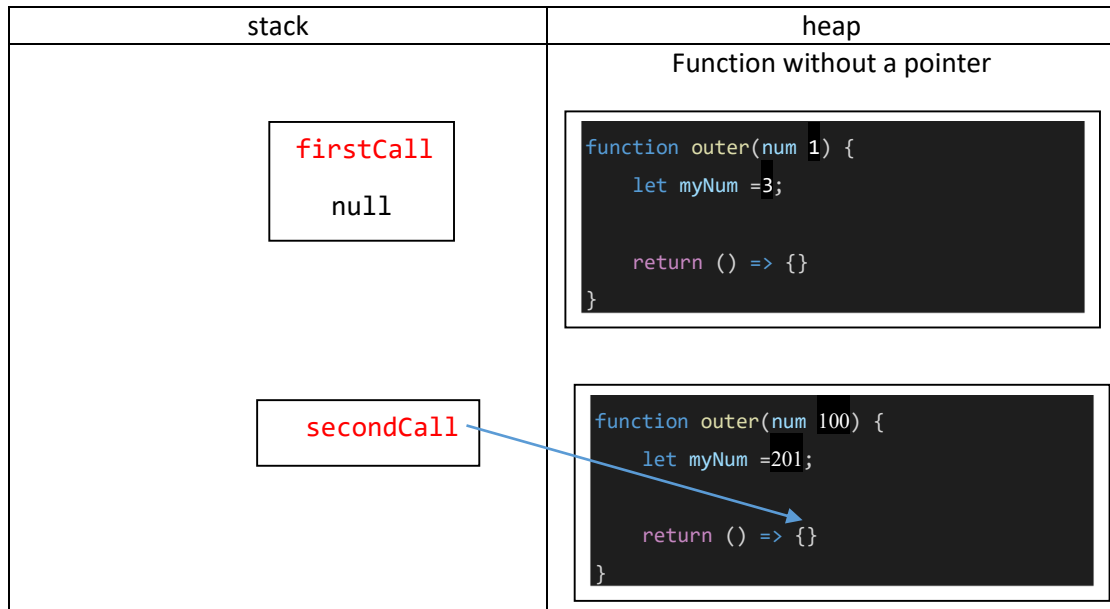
| stack | heap |
|---|---|
| firstCall<br>null<br><br>secondCall | Function without a pointer<br><br>function outer(num 1) {<br>let myNum =3;<br><br>return () => {}<br>}<br><br>function outer(num 100) {<br>let myNum =201;<br><br>return () => {}<br>} |